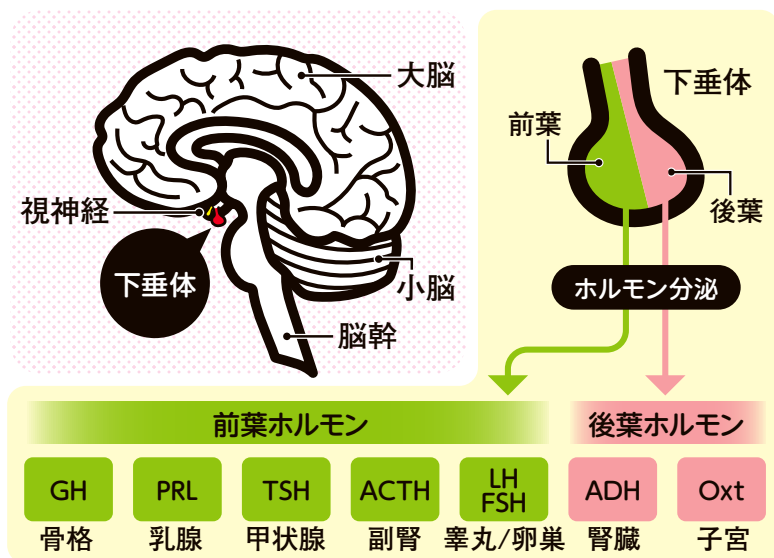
大脳

視神経

下垂体

小脳

脳幹

下垂体

前葉

後葉

ホルモン分泌

前葉ホルモン

後葉ホルモン

| GH | PRL | TSH | ACTH | LH FSH | ADH | Oxt |
|---|---|---|---|---|---|---|
| 骨格 | 乳腺 | 甲状腺 | 副腎 | 睾丸/卵巣 | 腎臓 | 子宮 |